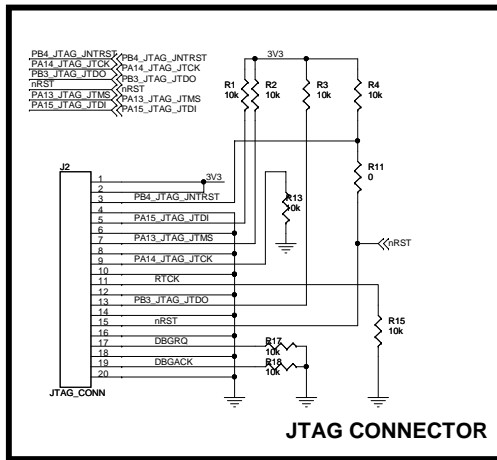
PB4_JTAG_JNTRST
PA14_JTAG_JTCK
PB3_JTAG_JTDO
nRST
PA13_JTAG_JTMS
PA15_JTAG_JTDI

PB4_JTAG_JNTRST
PA14_JTAG_JTCK
PB3_JTAG_JTDO
nRST
PA13_JTAG_JTMS
PA15_JTAG_JTDI

3V3

R1
10k

R2
10k

R3
10k

R4
10k

R11
0

J2

3V3

1
2
3
4
5
6
7
8
9
10
11
12
13
14
15
16
17
18
19
20

PB4_JTAG_JNTRST
PA15_JTAG_JTDI
PA13_JTAG_JTMS
PA14_JTAG_JTCK
RTCK
PB3_JTAG_JTDO
nRST
DBGRQ
DBGACK

R13
10k

nRST

R15
10k

R17
10k
R18
10k

JTAG_CONN

JTAG CONNECTOR